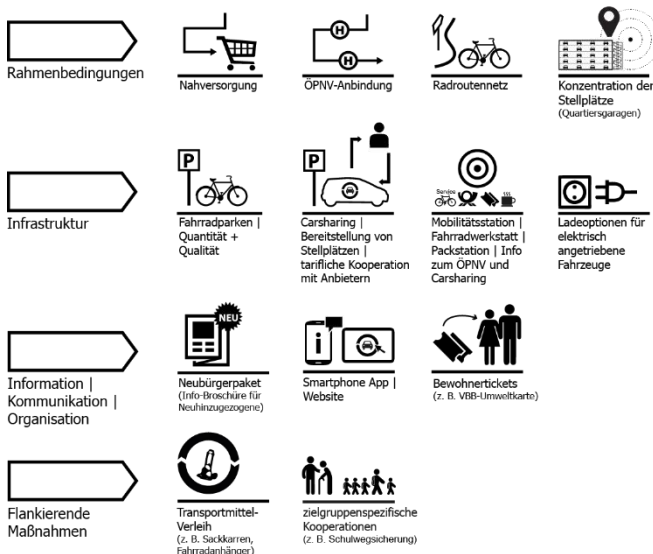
Rahmenbedingungen

Nahversorgung

ÖPNV-Anbindung

Radroutennetz

Konzentration der Stellplätze (Quartiersgaragen)

Infrastruktur

P

Fahrradparken | Quantität + Qualität

P

Carsharing | Bereitstellung von Stellplätzen | tarifliche Kooperation mit Anbietern

Service

Mobilitätsstation | Fahrradwerkstatt | Packstation | Info zum ÖPNV und Carsharing

Ladeoptionen für elektrisch angetriebene Fahrzeuge

Information | Kommunikation | Organisation

NEU

Neubürgerpaket (Info-Broschüre für Neuhinzugezogene)

i

Smartphone App | Website

Bewohnertickets (z. B. VBB-Umweltkarte)

Flankierende Maßnahmen

Transportmittel-Verleih (z. B. Sackkarren, Fahrradanhänger)

zielgruppenspezifische Kooperationen (z. B. Schulwegsicherung)